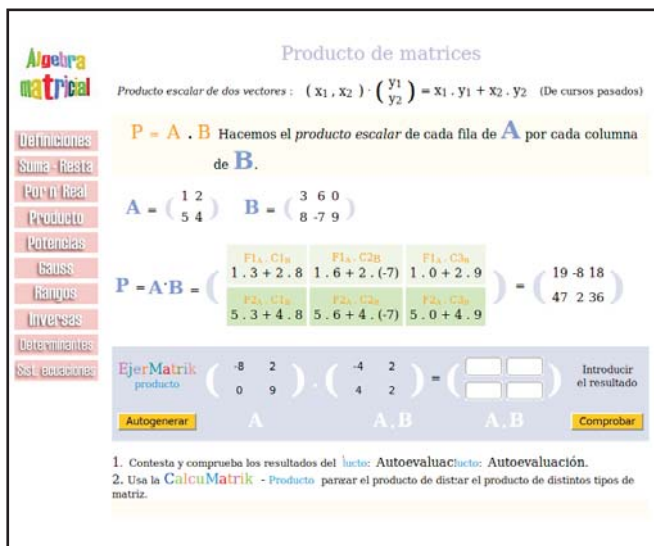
Algebra matricial

Definiciones
Suma - Resta
Por nº Real
Producto
Potencias
Gauss
Rangos
Inversas
Determinantes
Sist. ecuaciones

Producto de matrices

Producto escalar de dos vectores : $(x_1, x_2) \cdot \begin{pmatrix} y_1 \\ y_2 \end{pmatrix} = x_1 \cdot y_1 + x_2 \cdot y_2$ (De cursos pasados)

P = A . B Hacemos el *producto escalar* de cada fila de A por cada columna de B.

$A = \begin{pmatrix} 1 & 2 \\ 5 & 4 \end{pmatrix}$ $B = \begin{pmatrix} 3 & 6 & 0 \\ 8 & -7 & 9 \end{pmatrix}$

P = A·B = 

| $F1_A \cdot C1_B$ | $F1_A \cdot C2_B$ | $F1_A \cdot C3_B$ |
|---|---|---|
| 1 . 3 + 2 . 8 | 1 . 6 + 2 . (-7) | 1 . 0 + 2 . 9 |
| $F2_A \cdot C1_B$ | $F2_A \cdot C2_B$ | $F2_A \cdot C3_B$ |
| 5 . 3 + 4 . 8 | 5 . 6 + 4 . (-7) | 5 . 0 + 4 . 9 |

$= \begin{pmatrix} 19 & -8 & 18 \\ 47 & 2 & 36 \end{pmatrix}$

EjerMatrik producto
$\begin{pmatrix} -8 & 2 \\ 0 & 9 \end{pmatrix} \cdot \begin{pmatrix} -4 & 2 \\ 4 & 2 \end{pmatrix} =$
Introducir el resultado
Autogenerar A A.B A.B Comprobar

1. Contesta y comprueba los resultados del lucto: Autoevaluaclucto: Autoevaluación.
2. Usa la CalcuMatrik - Producto parar el producto de distar el producto de distintos tipos de matriz.